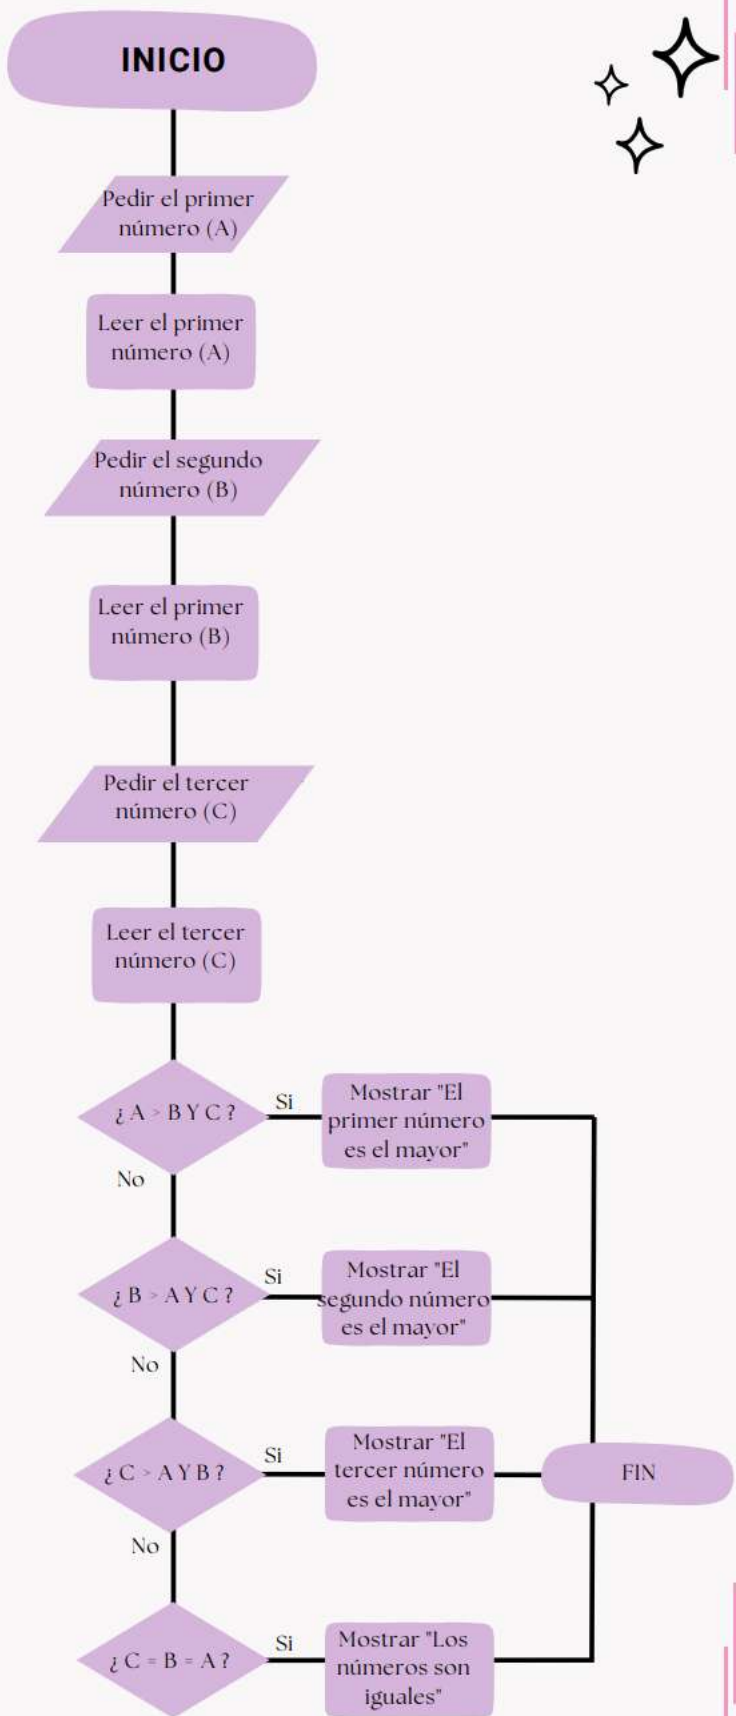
INICIO

Pedir el primer número (A)

Leer el primer número (A)

Pedir el segundo número (B)

Leer el primer número (B)

Pedir el tercer número (C)

Leer el tercer número (C)

¿ A > B Y C ?

Si

Mostrar "El primer número es el mayor"

No

¿ B > A Y C ?

Si

Mostrar "El segundo número es el mayor"

No

¿ C > A Y B ?

Si

Mostrar "El tercer número es el mayor"

FIN

No

¿ C = B = A ?

Si

Mostrar "Los números son iguales"